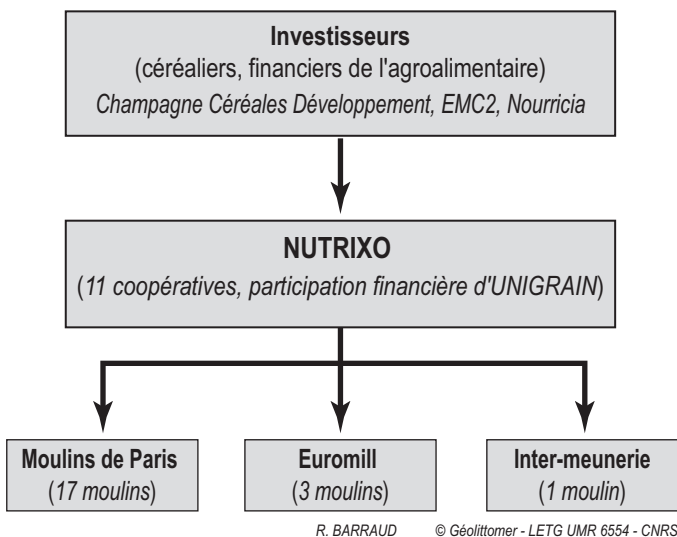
**Investisseurs**
(céréaliers, financiers de l'agroalimentaire)
*Champagne Céréales Développement, EMC2, Nourricia*

**NUTRIXO**
(*11 coopératives, participation financière d'UNIGRAIN*)

**Moulins de Paris**
(*17 moulins*)

**Euromill**
(*3 moulins*)

**Inter-meunerie**
(*1 moulin*)

R. BARRAUD © Géolittomer - LETG UMR 6554 - CNRS